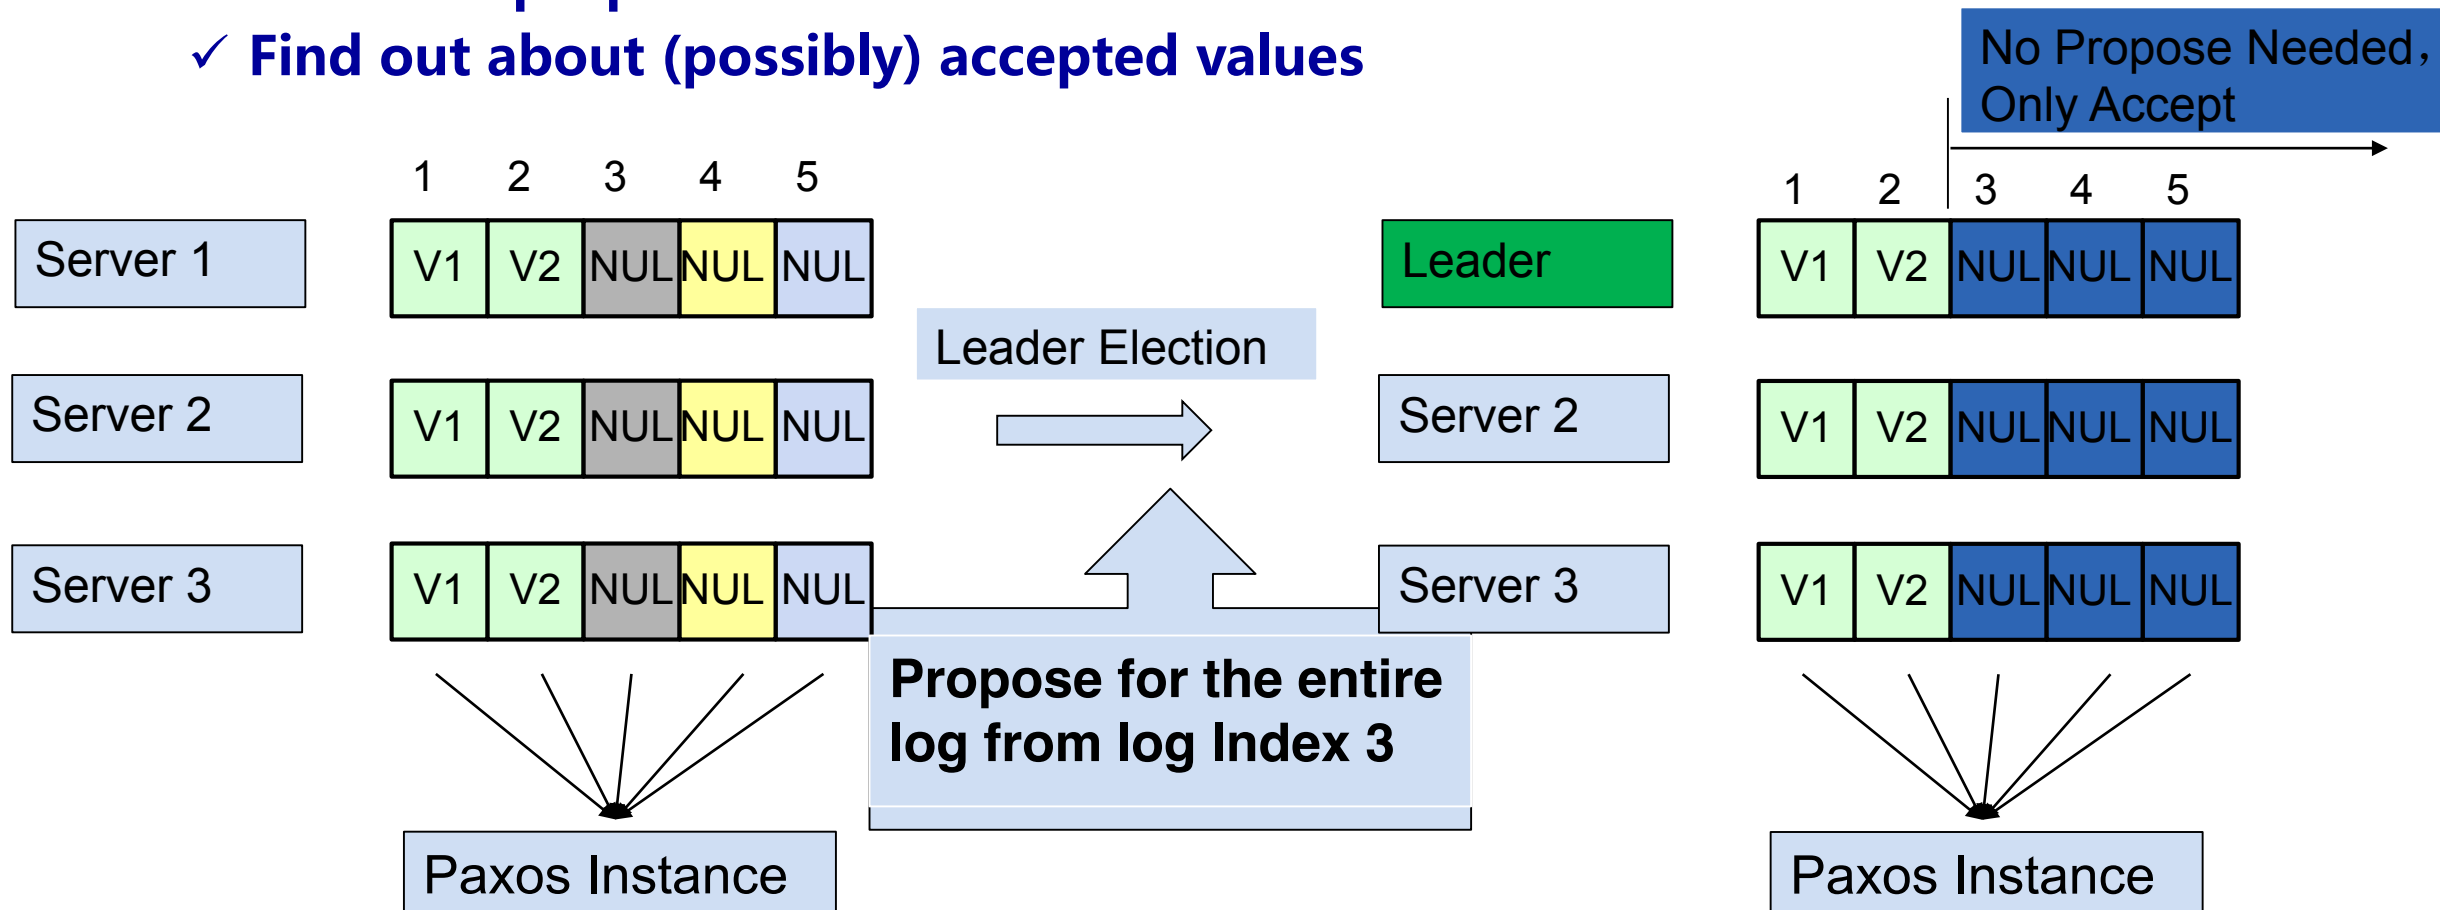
✓ Find out about (possibly) accepted values

No Propose Needed, Only Accept

| | 1 | 2 | 3 | 4 | 5 |
|---|---|---|---|---|---|
| Server 1 | V1 | V2 | NUL | NUL | NUL |
| Server 2 | V1 | V2 | NUL | NUL | NUL |
| Server 3 | V1 | V2 | NUL | NUL | NUL |

Leader Election

| | 1 | 2 | 3 | 4 | 5 |
|---|---|---|---|---|---|
| Leader | V1 | V2 | NUL | NUL | NUL |
| Server 2 | V1 | V2 | NUL | NUL | NUL |
| Server 3 | V1 | V2 | NUL | NUL | NUL |

Propose for the entire log from log Index 3

Paxos Instance

Paxos Instance